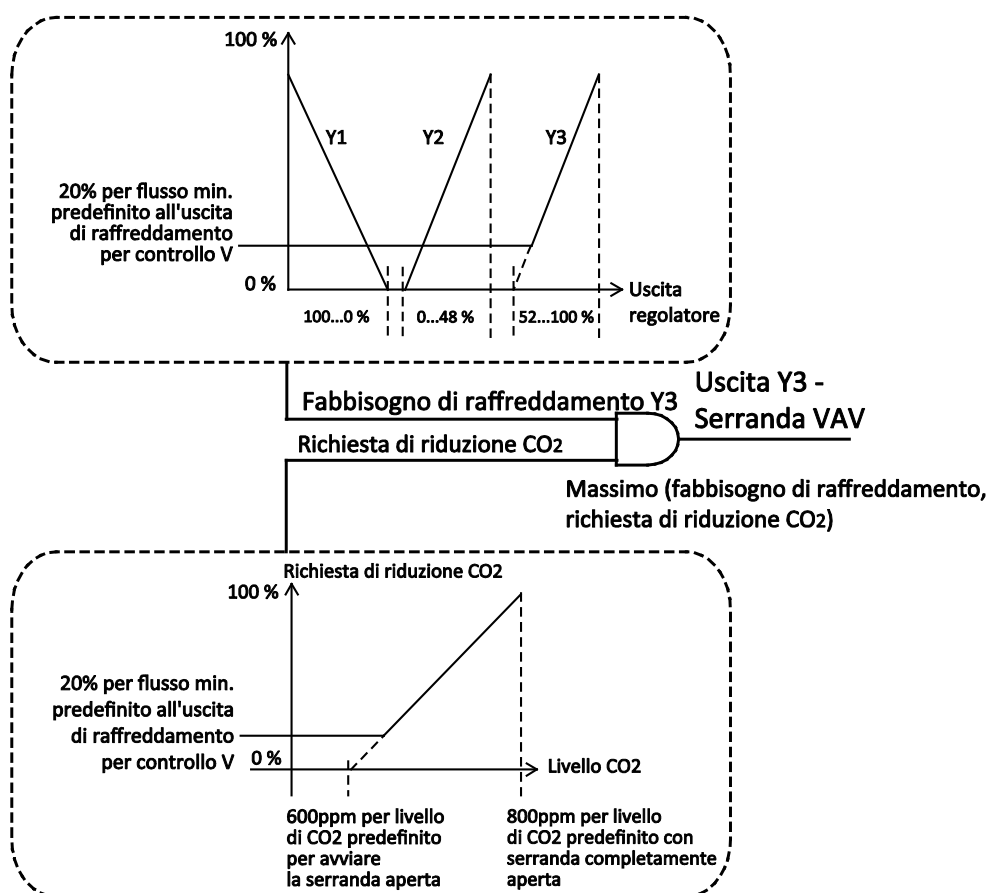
100 %

Y1

Y2

Y3

20% per flusso min. predefinito all'uscita di raffreddamento per controllo V

0 %

Uscita regolatore

100...0 %

0...48 %

52...100 %

Fabbisogno di raffreddamento Y3

Uscita Y3 - Serranda VAV

Richiesta di riduzione $CO_2$

Massimo (fabbisogno di raffreddamento, richiesta di riduzione $CO_2$)

Richiesta di riduzione CO2

100 %

20% per flusso min. predefinito all'uscita di raffreddamento per controllo V

0 %

Livello CO2

600ppm per livello di CO2 predefinito per avviare la serranda aperta

800ppm per livello di CO2 predefinito con serranda completamente aperta